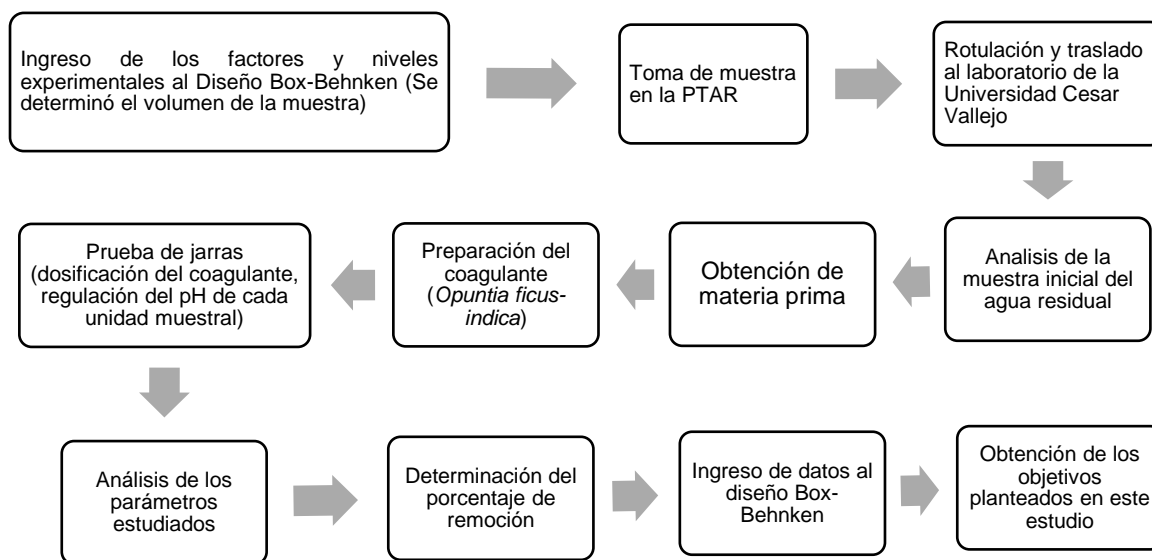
Ingreso de los factores y niveles experimentales al Diseño Box-Behnken (Se determinó el volumen de la muestra)

Toma de muestra en la PTAR

Rotulación y traslado al laboratorio de la Universidad Cesar Vallejo

Analisis de la muestra inicial del agua residual

Obtención de materia prima

Preparación del coagulante (Opuntia ficus-indica)

Prueba de jarras (dosificación del coagulante, regulación del pH de cada unidad muestral)

Análisis de los parámetros estudiados

Determinación del porcentaje de remoción

Ingreso de datos al diseño Box-Behnken

Obtención de los objetivos planteados en este estudio